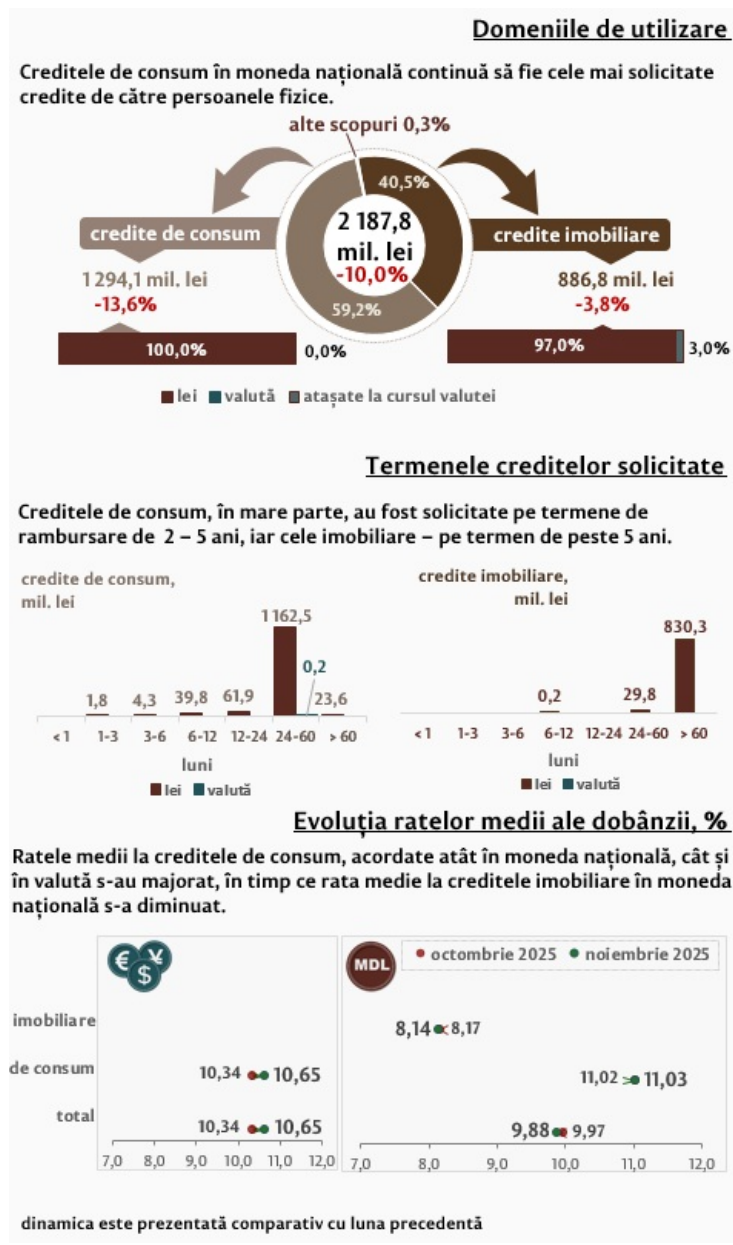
Domeniile de utilizare

Creditele de consum în moneda națională continuă să fie cele mai solicitate credite de către persoanele fizice.

alte scopuri 0,3%

40,5%

2 187,8 mil. lei
-10,0%

59,2%

credite de consum
1 294,1 mil. lei
-13,6%

credite imobiliare
886,8 mil. lei
-3,8%

100,0%
0,0%

97,0%
3,0%

lei valută atașate la cursul valutei

Termenele creditelor solicitate

Creditele de consum, în mare parte, au fost solicitate pe termene de rambursare de 2 – 5 ani, iar cele imobiliare – pe termen de peste 5 ani.

credite de consum, mil. lei

1,8 4,3 39,8 61,9 1 162,5 0,2 23,6

<1 1-3 3-6 6-12 12-24 24-60 > 60
luni
lei valută

credite imobiliare, mil. lei

0,2 29,8 830,3

<1 1-3 3-6 6-12 12-24 24-60 > 60
luni
lei valută

Evoluția ratelor medii ale dobânzii, %

Ratele medii la creditele de consum, acordate atât în moneda națională, cât și în valută s-au majorat, în timp ce rata medie la creditele imobiliare în moneda națională s-a diminuat.

€ ¥ $

MDL

octombrie 2025 noiembrie 2025

imobiliare
de consum
total

10,34 10,65
10,34 10,65

7,0 8,0 9,0 10,0 11,0 12,0

8,14 8,17
11,02 11,03
9,88 9,97

7,0 8,0 9,0 10,0 11,0 12,0

dinamica este prezentată comparativ cu luna precedentă